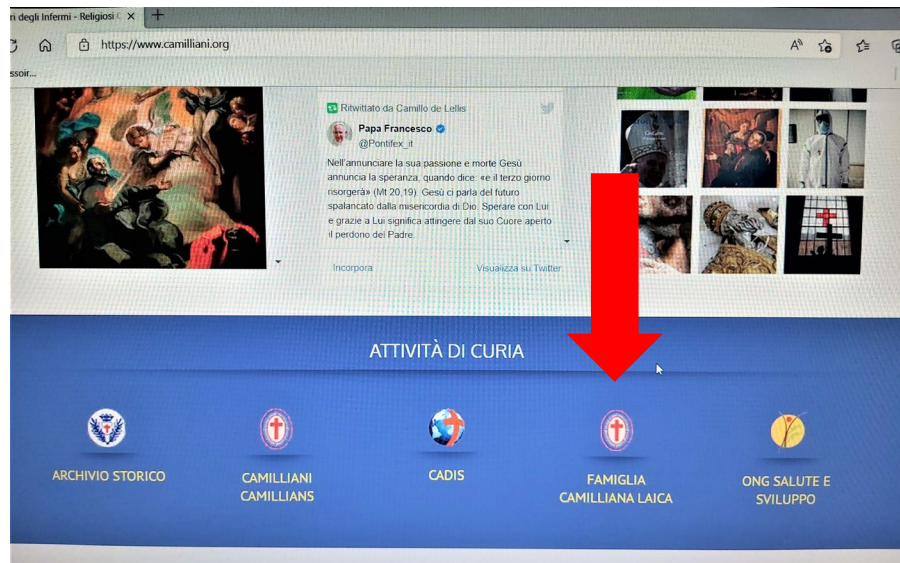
ri degli Infermi - Religiosi C ×  +

https://www.camilliani.org

ssoir...

Ritwittato da Camillo de Lellis

Papa Francesco
@Pontifex_it

Nell'annunciare la sua passione e morte Gesù annuncia la speranza, quando dice: «e il terzo giorno risorgerà» (Mt 20,19). Gesù ci parla del futuro spalancato dalla misericordia di Dio. Sperare con Lui e grazie a Lui significa attingere dal suo Cuore aperto il perdono del Padre.

Incorpora

Visualizza su Twitter

ATTIVITÀ DI CURIA

ARCHIVIO STORICO

CAMILLIANI CAMILLIANS

CADIS

FAMIGLIA CAMILLIANA LAICA

ONG SALUTE E SVILUPPO